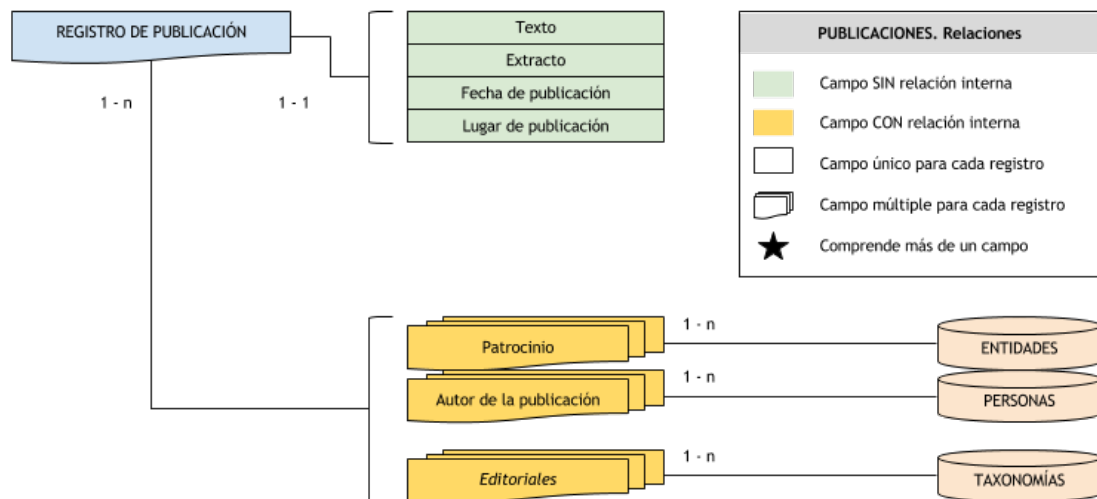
REGISTRO DE PUBLICACIÓN

1 - n

1 - 1

Texto
Extracto
Fecha de publicación
Lugar de publicación

PUBLICACIONES. Relaciones
Campo SIN relación interna
Campo CON relación interna
Campo único para cada registro
Campo múltiple para cada registro
Comprende más de un campo

Patrocinio
1 - n
ENTIDADES

Autor de la publicación
1 - n
PERSONAS

Editoriales
1 - n
TAXONOMÍAS